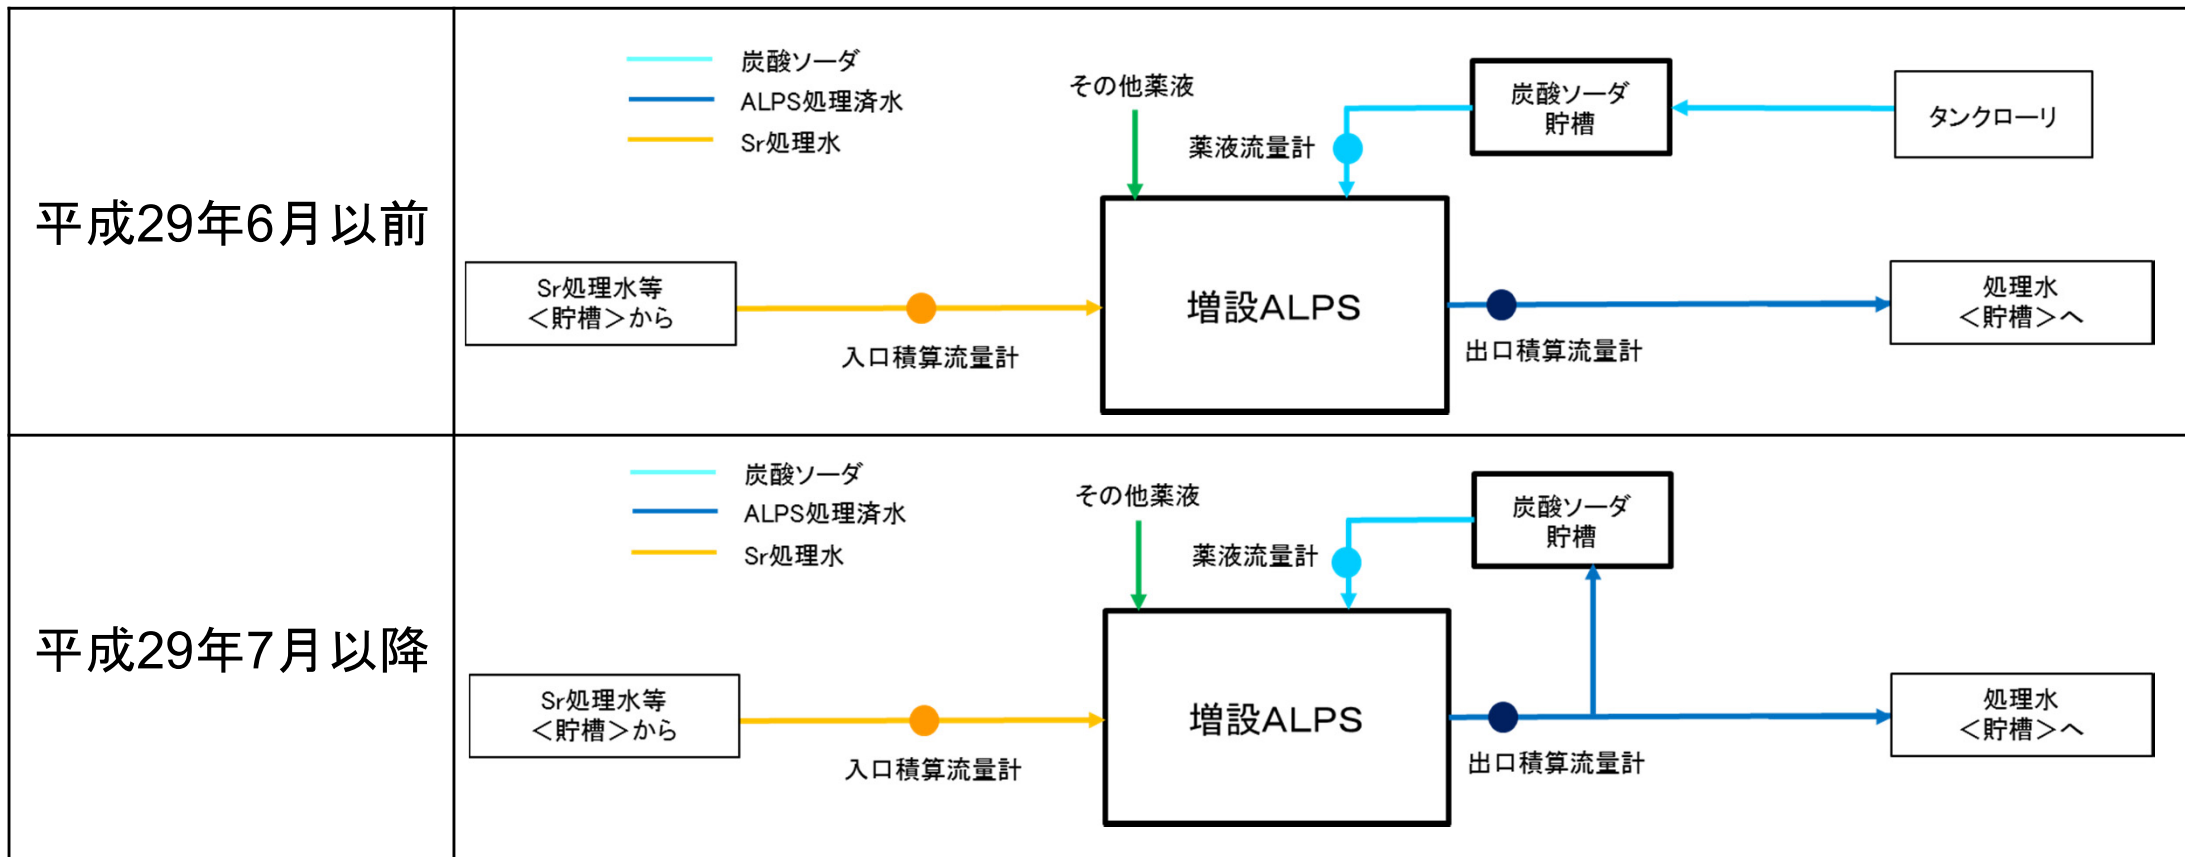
| 平成29年6月以前 | 炭酸ソーダ<br>ALPS処理済水<br>Sr処理水<br>その他薬液<br>薬液流量計<br>炭酸ソーダ 貯槽<br>タンクローリ<br>Sr処理水等 <貯槽>から<br>入口積算流量計<br>増設ALPS<br>出口積算流量計<br>処理水 <貯槽>へ |
|---|---|
| 平成29年7月以降 | 炭酸ソーダ<br>ALPS処理済水<br>Sr処理水<br>その他薬液<br>薬液流量計<br>炭酸ソーダ 貯槽<br>Sr処理水等 <貯槽>から<br>入口積算流量計<br>増設ALPS<br>出口積算流量計<br>処理水 <貯槽>へ |